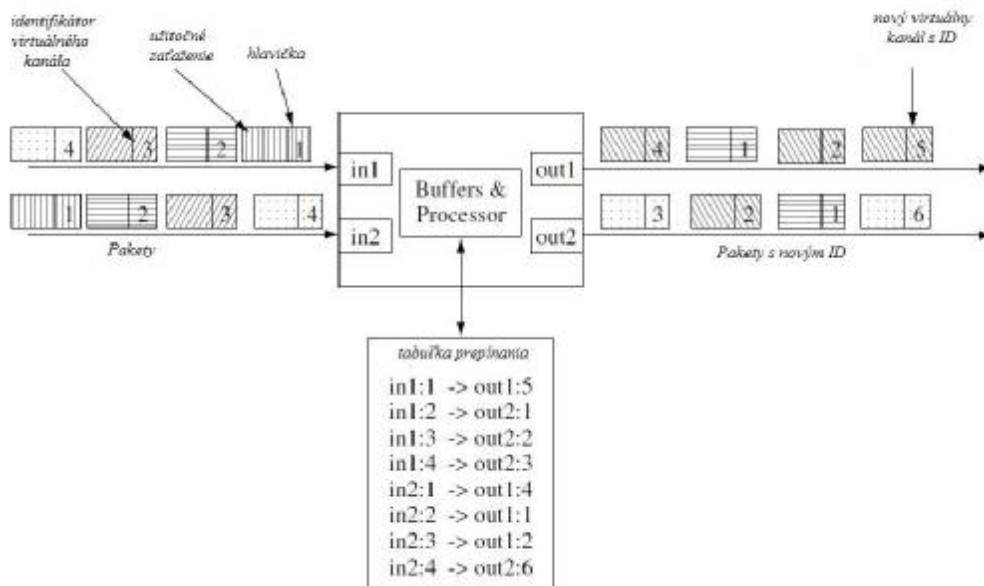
identifikátor virtuálneho kanála

užitočné zaťaženie

hlavička

nový virtuálny kanál s ID

4 3 2 1

in1

Buffers & Processor

out1

4 1 2 5

1 2 3 4

in2

out2

3 2 1 6

Pakety

Pakety s novým ID

tabuľka prepínania

in1:1 -> out1:5
in1:2 -> out2:1
in1:3 -> out2:2
in1:4 -> out2:3
in2:1 -> out1:4
in2:2 -> out1:1
in2:3 -> out1:2
in2:4 -> out2:6